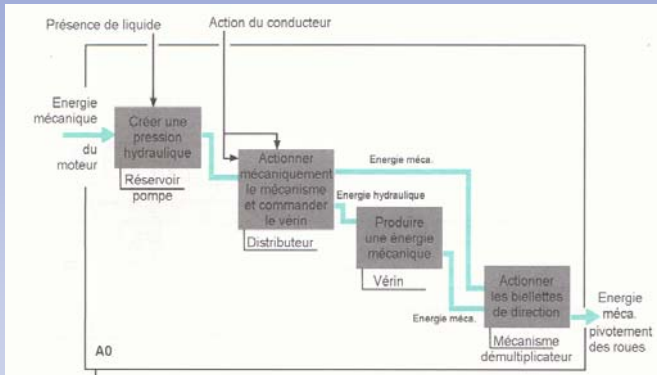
Présence de liquide

Action du conducteur

Energie mécanique

du moteur

Créer une pression hydraulique

Réservoir pompe

Actionner mécaniquement le mécanisme et commander le vérin

Distributeur

Energie méca.

Energie hydraulique

Produire une énergie mécanique

Vérin

Energie méca.

Actionner les biellettes de direction

Mécanisme démultiplicateur

Energie méca. pivotement des roues

A0